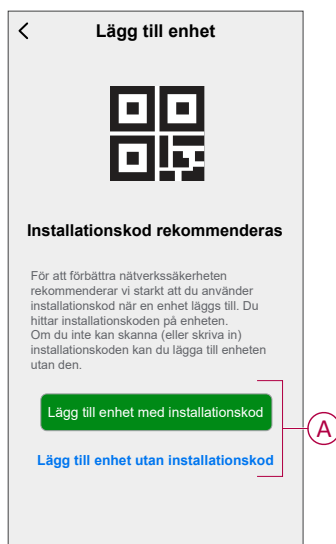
<

Lägg till enhet

Installationskod rekommenderas

För att förbättra nätverkssäkerheten rekommenderar vi starkt att du använder installationskod när en enhet läggs till. Du hittar installationskoden på enheten.
Om du inte kan skanna (eller skriva in) installationskoden kan du lägga till enheten utan den.

Lägg till enhet med installationskod

Lägg till enhet utan installationskod

A